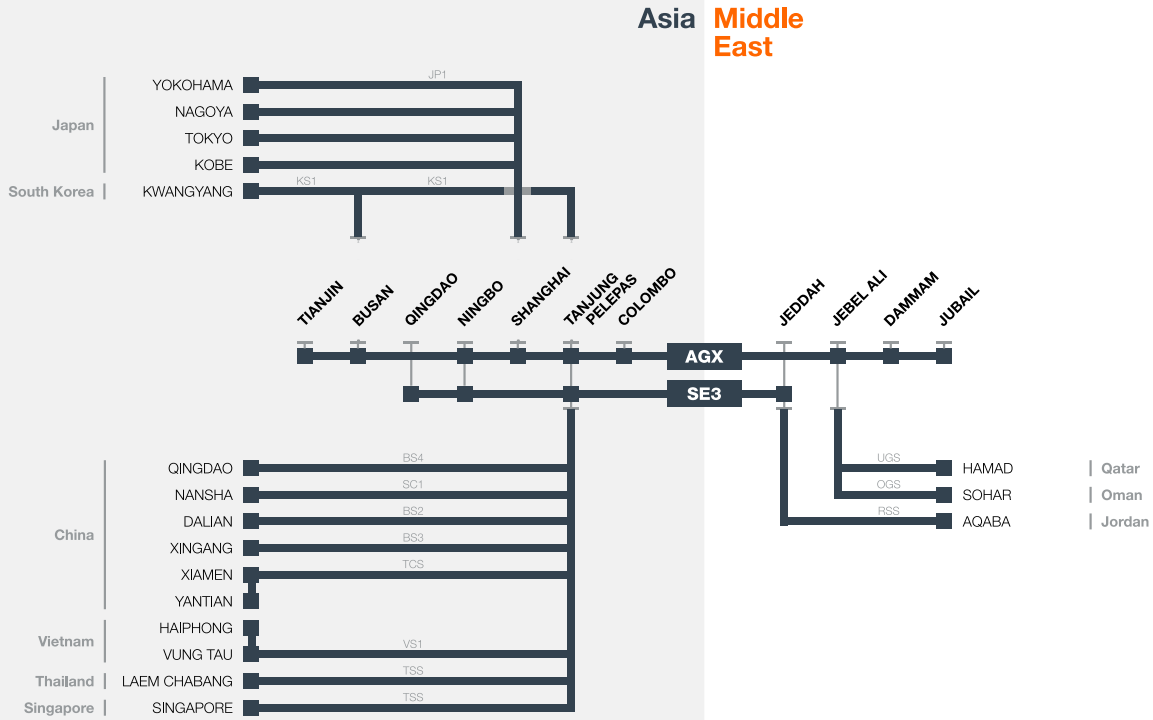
Asia Middle East

Japan
YOKOHAMA
NAGOYA
TOKYO
KOBE
South Korea
KWANGYANG
JP1
KS1
KS1

TIANJIN
BUSAN
QINGDAO
NINGBO
SHANGHAI
TANJUNG PELEPAS
COLOMBO
JEDDAH
JEBEL ALI
DAMMAM
JUBAIL

AGX
SE3

China
QINGDAO
NANSHA
DALIAN
XINGANG
XIAMEN
YANTIAN
Vietnam
HAIPHONG
VUNG TAU
Thailand
LAEM CHABANG
Singapore
SINGAPORE
BS4
SC1
BS2
BS3
TCS
VS1
TSS
TSS

UGS
OGS
RSS
HAMAD
SOHAR
AQABA
Qatar
Oman
Jordan